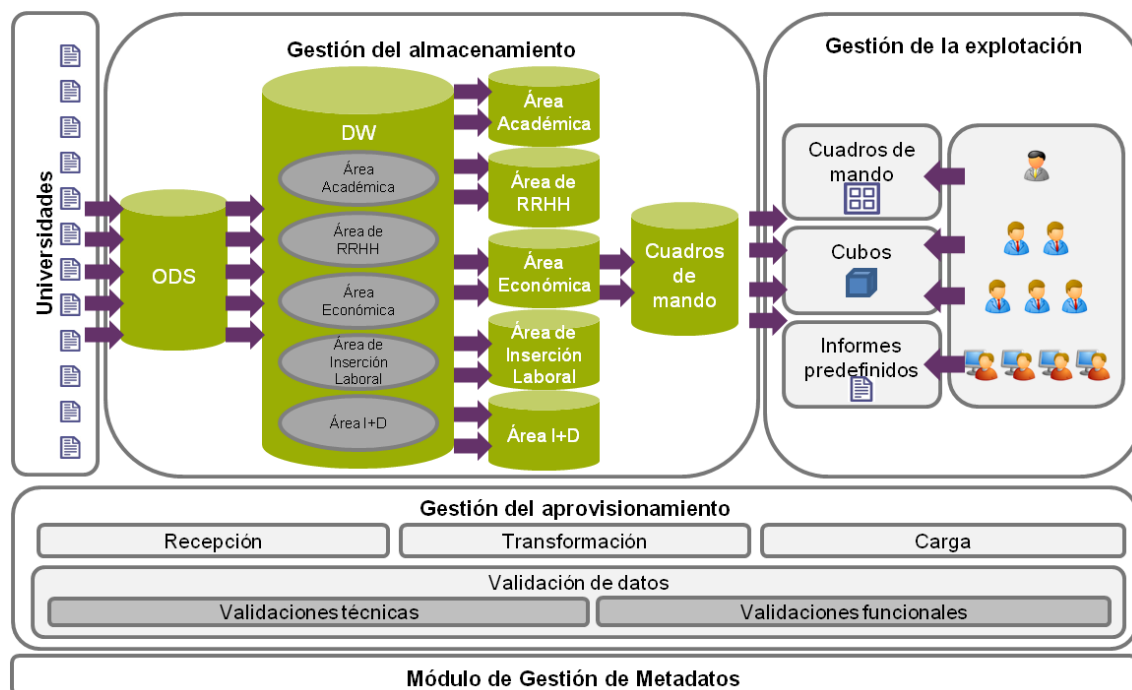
Universidades

Gestión del almacenamiento

ODS

DW

Área Académica

Área de RRHH

Área Económica

Área de Inserción Laboral

Área I+D

Área Académica

Área de RRHH

Área Económica

Área de Inserción Laboral

Área I+D

Cuadros de mando

Gestión de la explotación

Cuadros de mando

Cubos

Informes predefinidos

Gestión del aprovisionamiento

Recepción

Transformación

Carga

Validación de datos

Validaciones técnicas

Validaciones funcionales

Módulo de Gestión de Metadatos